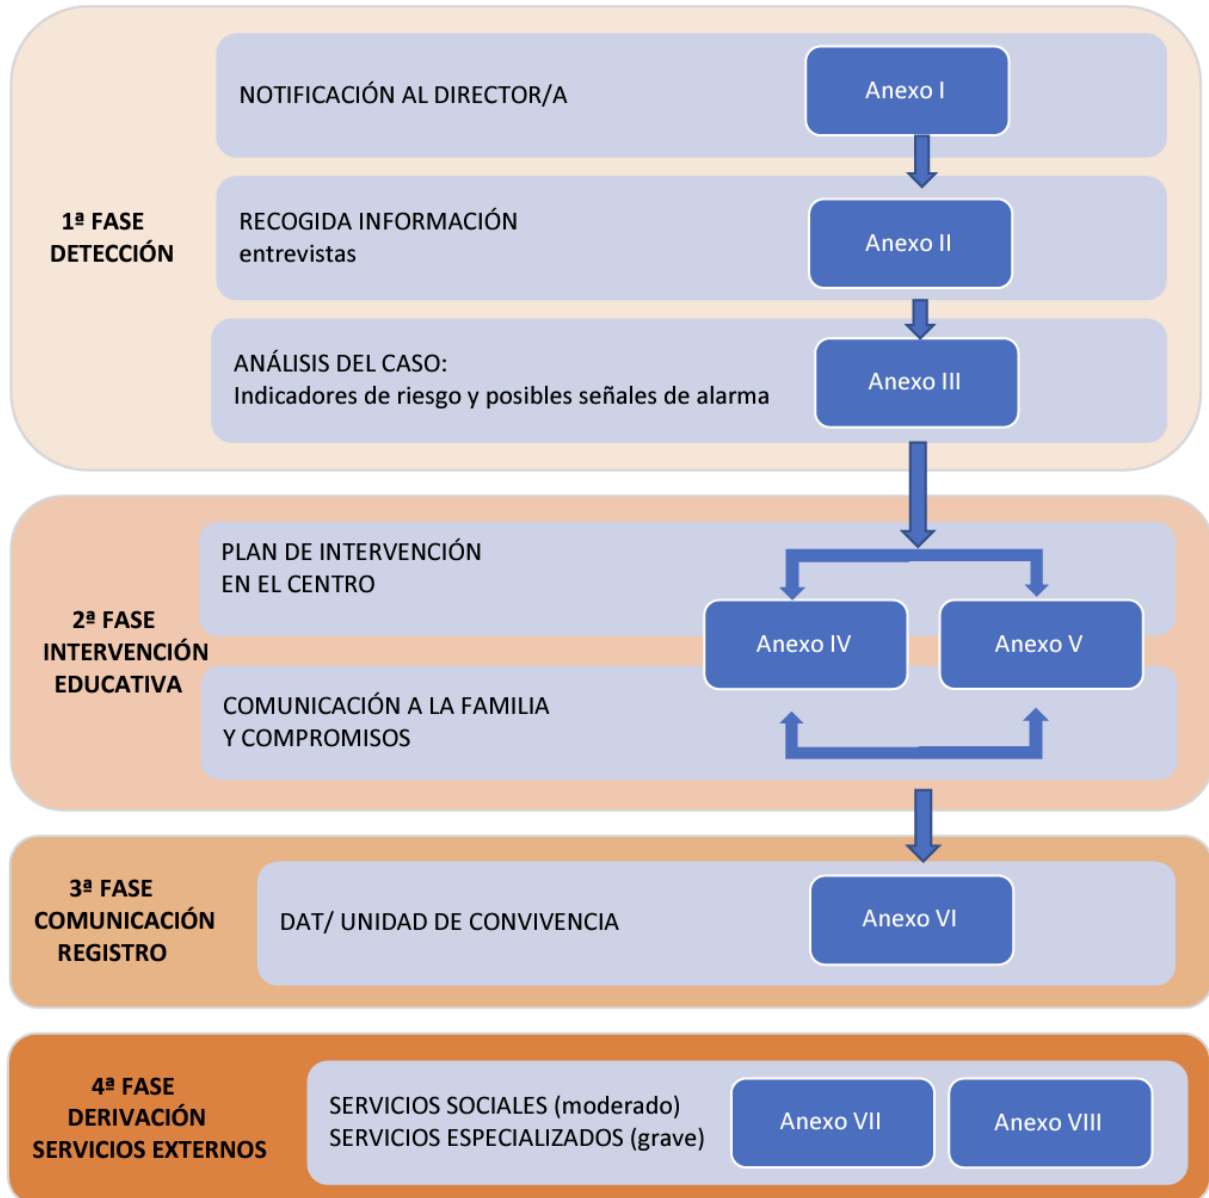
1ª FASE
DETECCIÓN

NOTIFICACIÓN AL DIRECTOR/A

Anexo I

RECOGIDA INFORMACIÓN
entrevistas

Anexo II

ANÁLISIS DEL CASO:
Indicadores de riesgo y posibles señales de alarma

Anexo III

2ª FASE
INTERVENCIÓN
EDUCATIVA

PLAN DE INTERVENCIÓN
EN EL CENTRO

Anexo IV

Anexo V

COMUNICACIÓN A LA FAMILIA
Y COMPROMISOS

3ª FASE
COMUNICACIÓN
REGISTRO

DAT/ UNIDAD DE CONVIVENCIA

Anexo VI

4ª FASE
DERIVACIÓN
SERVICIOS EXTERNOS

SERVICIOS SOCIALES (moderado)
SERVICIOS ESPECIALIZADOS (grave)

Anexo VII

Anexo VIII